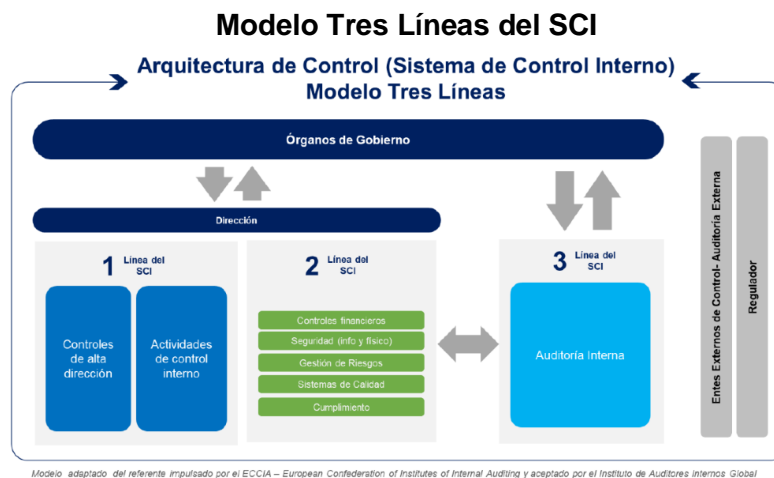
Modelo Tres Líneas del SCI

Arquitectura de Control (Sistema de Control Interno)
Modelo Tres Líneas

Órganos de Gobierno

Dirección

1 Línea del SCI

Controles de alta dirección

Actividades de control interno

2 Línea del SCI

Controles financieros

Seguridad (info y físico)

Gestión de Riesgos

Sistemas de Calidad

Cumplimiento

3 Línea del SCI

Auditoría Interna

Entes Externos de Control- Auditoría Externa

Regulador

Modelo adaptado del referente impulsado por el ECCIA – European Confederation of Institutes of Internal Auditing y aceptado por el Instituto de Auditores Internos Global